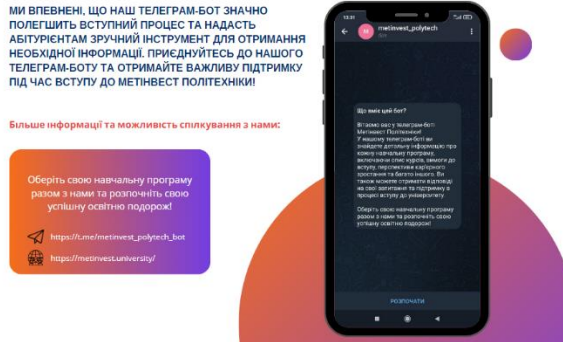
МИ ВПЕВНЕНІ, ЩО НАШ ТЕЛЕГРАМ-БОТ ЗНАЧНО ПОЛЕГШИТЬ ВСТУПНИЙ ПРОЦЕС ТА НАДАСТЬ АБІТУРІЄНТАМ ЗРУЧНИЙ ІНСТРУМЕНТ ДЛЯ ОТРИМАННЯ НЕОБХІДНОЇ ІНФОРМАЦІЇ. ПРИЄДНУЙТЕСЬ ДО НАШОГО ТЕЛЕГРАМ-БОТУ ТА ОТРИМАЙТЕ ВАЖЛИВУ ПІДТРИМКУ ПІД ЧАС ВСТУПУ ДО МЕТІНВЕСТ ПОЛІТЕХНІКИ!

Більше інформації та можливість спілкування з нами:

Оберіть свою навчальну програму разом з нами та розпочніть свою успішну освітню подорож!

https://t.me/metinvest_polytech_bot

https://metinvest.university/

13:31

metinvest_polytech
bot

Що вміє цей бот?

Вітаємо вас у телеграм-боті Метінвест Політехніки! У нашому телеграм-боті ви знайдете детальну інформацію про кожну навчальну програму, включаючи опис курсів, вимоги до вступу, перспективи кар'єрного зростання та багато іншого. Ви також можете отримати відповіді на свої запитання та підтримку в процесі вступу до університету.

Оберіть свою навчальну програму разом з нами та розпочніть свою успішну освітню подорож!

РОЗПОЧАТИ